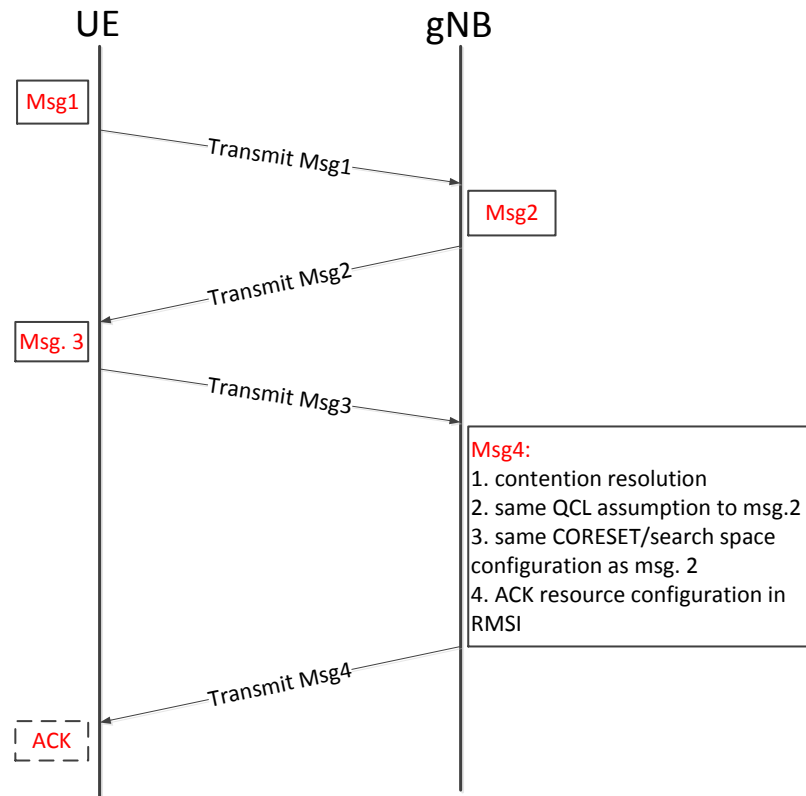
UE

gNB

Msg1

Transmit Msg1

Msg2

Transmit Msg2

Msg. 3

Transmit Msg3

Msg4:
1. contention resolution
2. same QCL assumption to msg.2
3. same CORESET/search space configuration as msg. 2
4. ACK resource configuration in RMSI

Transmit Msg4

ACK